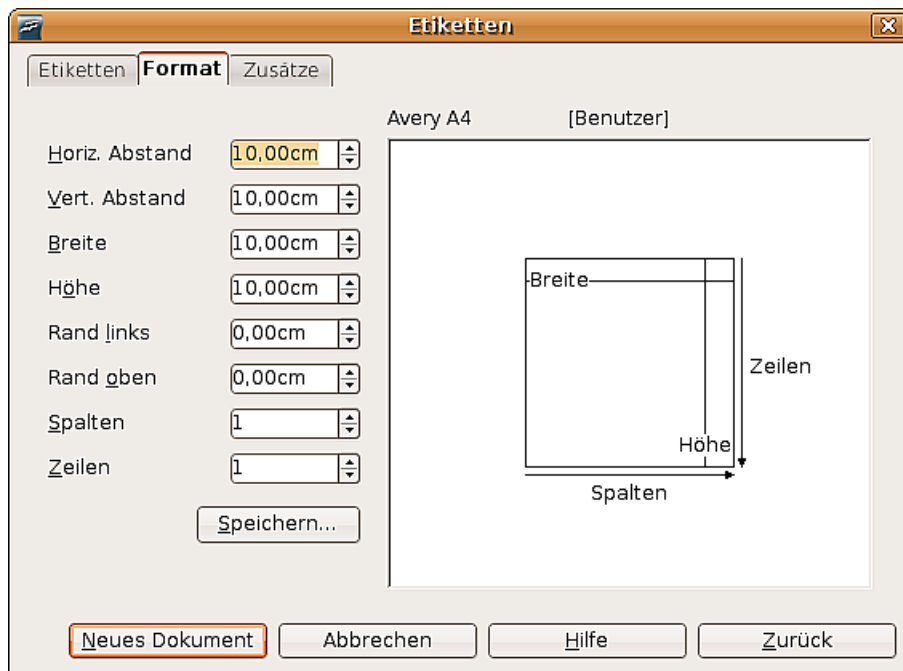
Etiketten

Etiketten | Format | Zusätze

Avery A4 [Benutzer]

Horiz. Abstand 10,00cm
Vert. Abstand 10,00cm
Breite 10,00cm
Höhe 10,00cm
Rand links 0,00cm
Rand oben 0,00cm
Spalten 1
Zeilen 1

Speichern...

Breite
Zeilen
Höhe
Spalten

Neues Dokument | Abbrechen | Hilfe | Zurück